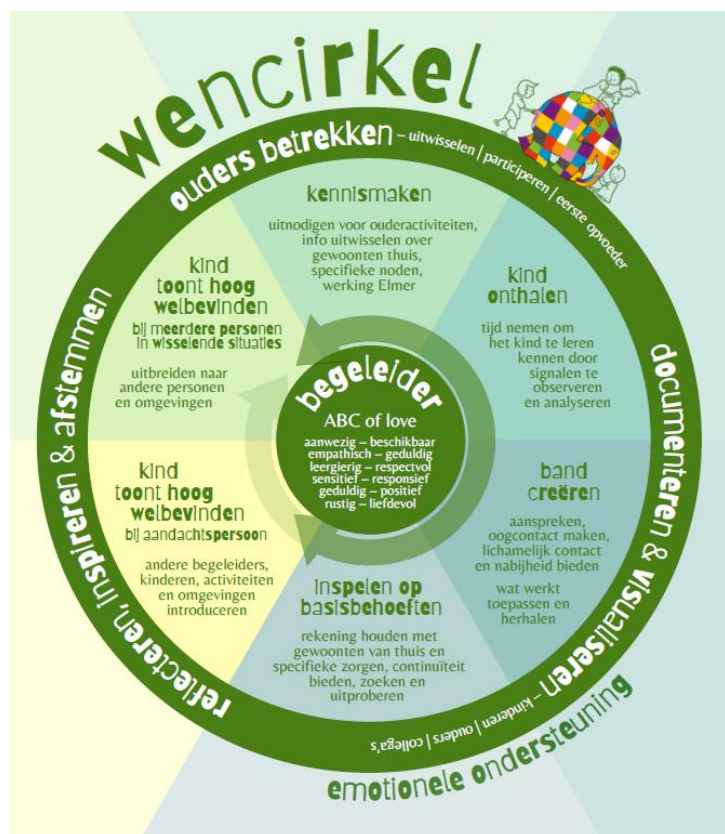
wencirkel

ouders betrekken – uitwisselen | participeren | eerste opvoeder

kennismaken

uitnodigen voor ouderactiviteiten, info uitwisselen over gewoonten thuis, specifieke noden, werking Elmer

kind onthalen

tijd nemen om het kind te leren kennen door signalen te observeren en analyseren

band creëren

aanspreken, oogcontact maken, lichamelijk contact en nabijheid bieden

wat werkt toepassen en herhalen

inspelen op basisbehoeften

rekening houden met gewoonten van thuis en specifieke zorgen, continuïteit bieden, zoeken en uitproberen

kind toont hoog welbevinden

bij aandachtspersoon

andere begeleiders, kinderen, activiteiten en omgevingen introduceren

kind toont hoog welbevinden

bij meerdere personen in wisselende situaties

uitbreiden naar andere personen en omgevingen

begeleider

ABC of love

aanwezig – beschikbaar
empathisch – geduldig
leergierig – respectvol
sensitief – responsief
geduldig – positief
rustig – liefdevol

documenteren & visualiseren – kinderen | ouders | collega's

emotionele ondersteuning

reflecteren, inspireren & afstemmen